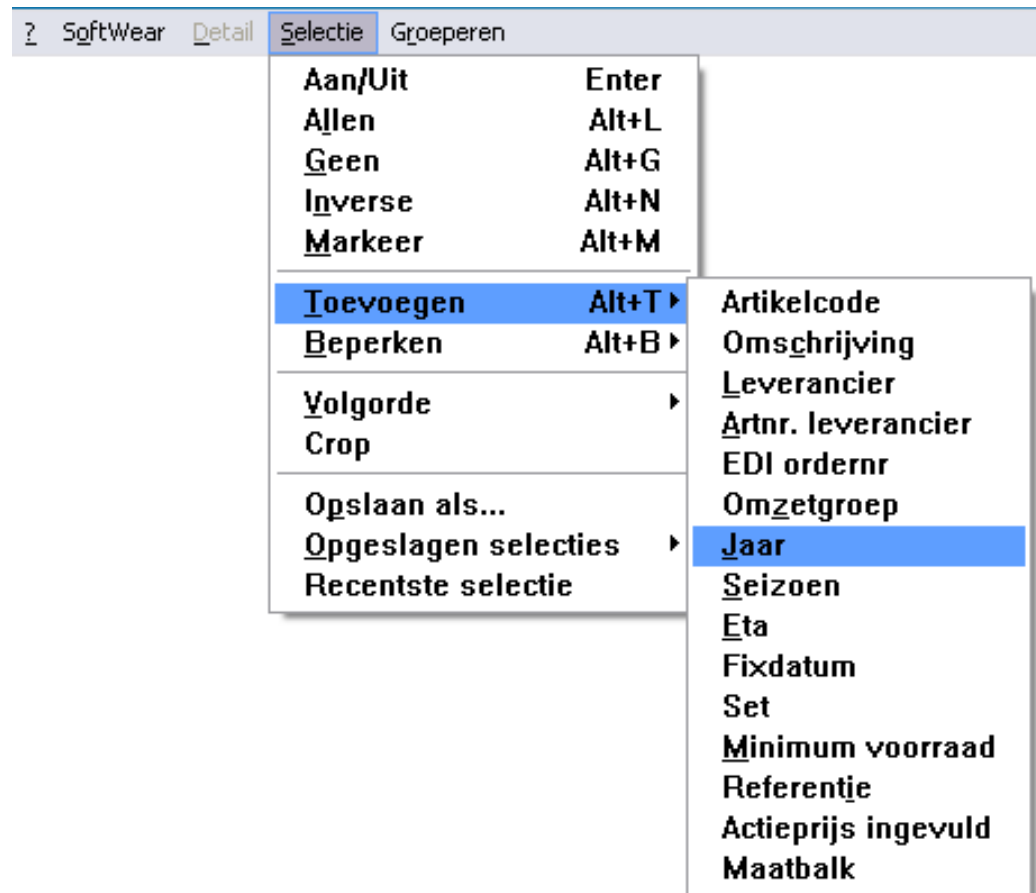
? SoftWear Detail Selectie Groeperen

Aan/Uit Enter
Allen Alt+L
Geen Alt+G
Inverse Alt+N
Markeer Alt+M

Toevoegen Alt+T
Beperken Alt+B

Volgorde
Crop

Opslaan als...
Opgeslagen selecties
Recentste selectie

Artikelcode
Omschrijving
Leverancier
Artnr. leverancier
EDI ordernr
Omzetgroep
Jaar
Seizoen
Eta
Fixdatum
Set
Minimum voorraad
Referentie
Actieprijs ingevuld
Maatbalk